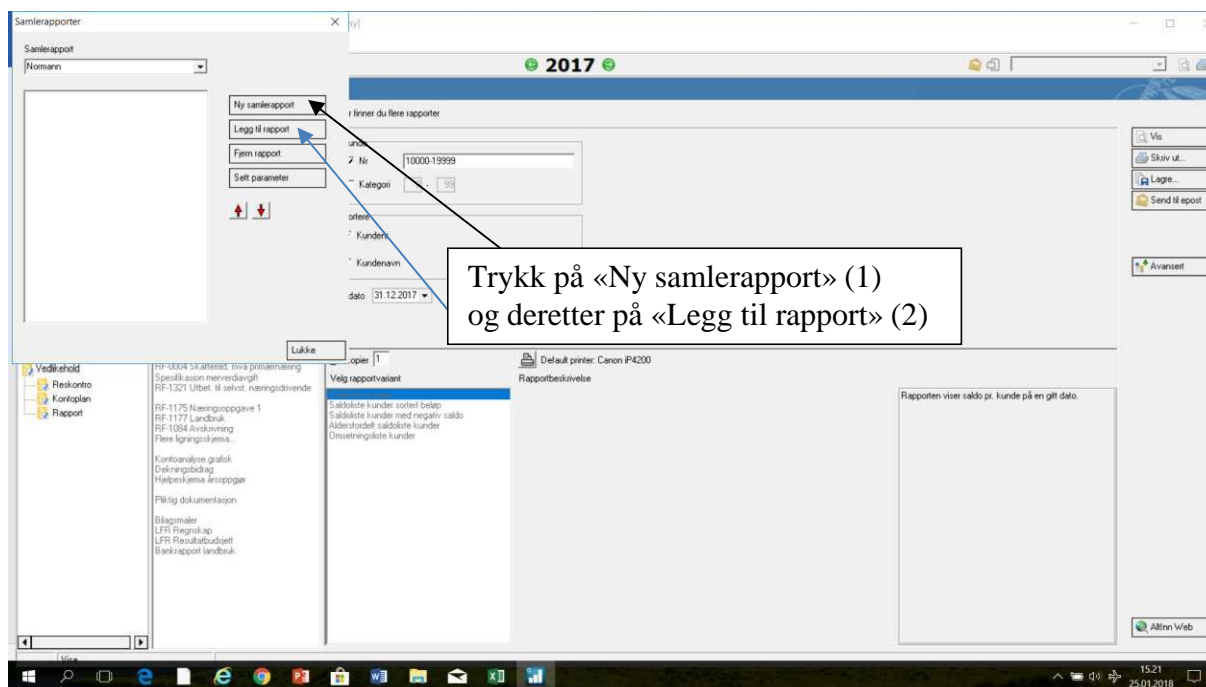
Samlerapporter

Samlerapport
Normann

Ny samlerapport
Legg til rapport
Fjern rapport
Sett parameter

Lukke

2017

r finner du flere rapporter

Nr 10000-19999
Kategori 99

Kunden
Kundenavn

dato 31.12.2017

Trykk på «Ny samlerapport» (1)
og deretter på «Legg til rapport» (2)

Vis
Skriv ut...
Lagre...
Send til epost

Avansert

Vedlikehold
Reskontro
Kontoplan
Rapport

RF-0004 Skattemld. mva primærnæring
Spesifikasjon merverdiavgift
RF-1321 Utbet. til selvst. næringsdrivende
RF-1175 Næringsoppgave 1
RF-1177 Landbruk
RF-1084 Avskrivning
Flere ligningsskjema...
Kontoanalyse grafisk
Dekningsbidrag
Hjelpeskjema årsoppgjør
Pliktig dokumentasjon
Bilagsmaler
LFR Regnskap
LFR Resultatbudsjett
Bankrapport landbruk

Kopier 1
Velg rapportvariant
Saldoliste kunder sortert beløp
Saldoliste kunder med negativ saldo
Alderfordelt saldoliste kunder
Omsetningsliste kunder

Default printer: Canon iP4200
Rapportbeskrivelse
Rapporten viser saldo pr. kunde på en gitt dato.

Altinn Web

Vise

15:21
25.01.2018